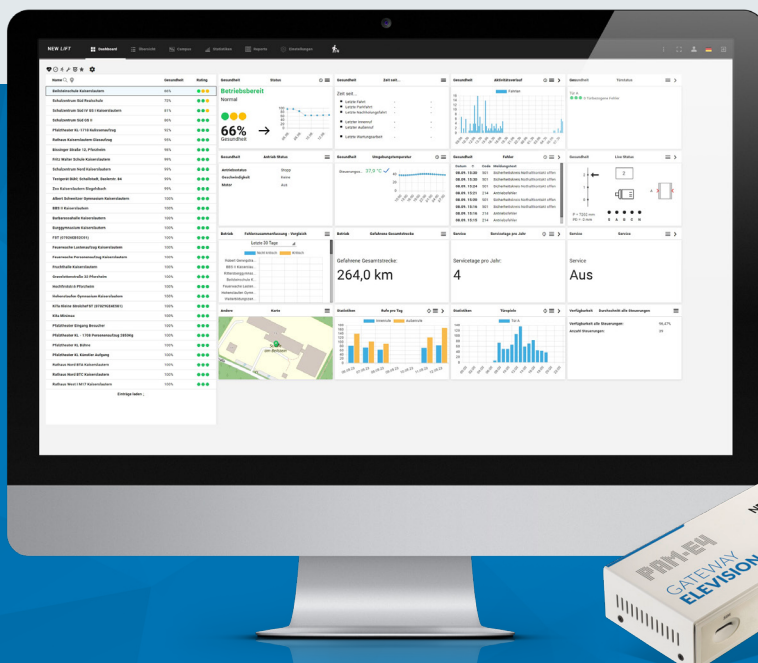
NEW LIFT Dashboard Übersicht Campus Statistiken Reports Einstellungen

Name | Gesundheit | Rating
Schulzentrum Kaiserslautern | 66%
Schulzentrum Süd Pestschule | 72%
Schulzentrum Süd 05 | 81%
Schulzentrum Süd 05 II | 86%
Pfaffstraße KL | 92%
Rathaus Kaiserslautern | 95%
Bischoger Straße 12, Pforzheim | 98%
Fritz Walter Schule Kaiserslautern | 99%
Schulzentrum Nord Kaiserslautern | 99%
BBS II Kaiserslautern | 100%
Barbarossahalle Kaiserslautern | 100%
Burggymnasium Kaiserslautern | 100%
Feuerwache Lastenaufzug Kaiserslautern | 100%
Feuerwache Personenaufzug Kaiserslautern | 100%
Fruchthalle Kaiserslautern | 100%
Hochfirstschule Pforzheim | 100%
Kita Miniaus | 100%
Pfaffstraße Eingang Besucher | 100%
Pfaffstraße KL Büros | 100%
Pfaffstraße KL Kunden Aufgang | 100%
Rathaus Nord Kaiserslautern | 100%
Rathaus Nord BTC Kaiserslautern | 100%
Rathaus West Kaiserslautern | 100%
Einträge laden ..

Gesundheit Status
Betriebsbereit
Normal
66%
Gesundheit

Gesundheit Zeit seit...
Zeit seit...
Letzte Fahrt
Letzte Fahrtfehler
Letzte Stillstandung
Letzter Aufenthalt
Letzte Wartungsarbeit

Gesundheit Aktivitätsverlauf
Fahrten

Gesundheit Türstatus

Gesundheit Antrieb Status
Antriebsstatus | Stopp
Geschwindigkeit | Keine
Motor | Aus

Gesundheit Umgebungstemperatur
Steuerungen... 37,9 °C

Gesundheit Fehler
Datum | Code | Meldungstext

Gesundheit Live-Status
2

Betrieb Fehlerzusammenfassung - Vergleich
Letzte 30 Tage

Betrieb Gefahrene Gesamtstrecke
Gefahrene Gesamtstrecke:
264,0 km

Service Servicetage pro Jahr
Servicetage pro Jahr:
4

Service Service
Service
Aus

Anders Karte

Statistiken Rufe pro Tag
Innenrufe Außenrufe

Statistiken Türspiele

Verfügbarkeit Durchschnitt alle Steuerungen
Verfügbarkeit alle Steuerungen: 96,47%
Anzahl Steuerungen: 26

PAM-E4
GATEWAY
ELEVISION